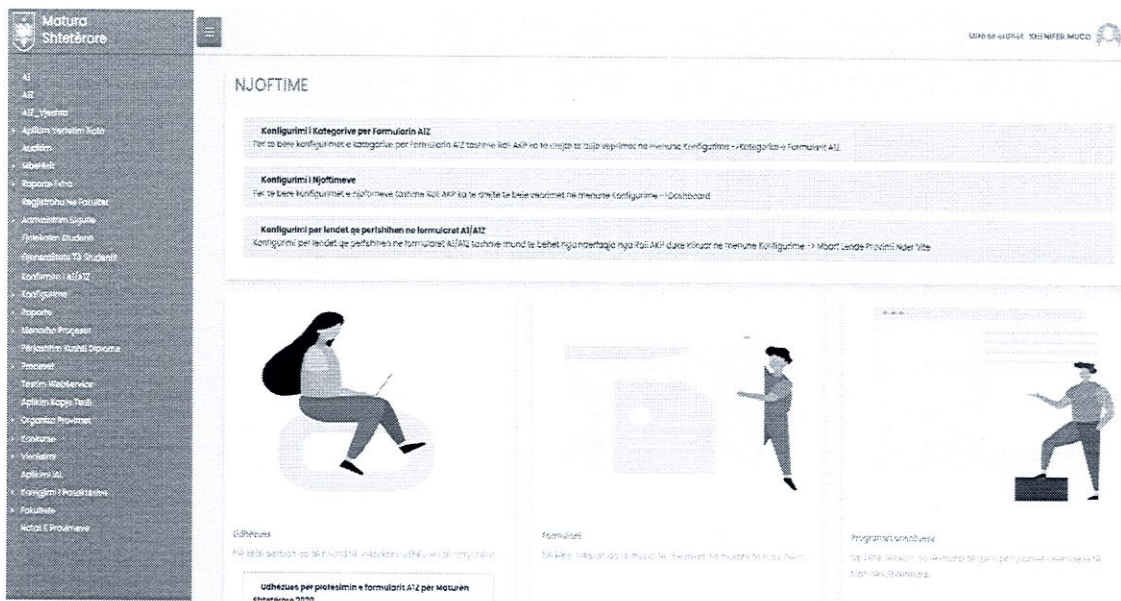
Matura Shtetërore

Mirë se erdhe: XHENIFER MUÇO

AI
AIZ
AIZ_Vjeshte
Aplikim Verifikim Fletë
Auditim
Liberitet
Raporte Extra
Regjistrohu ne Fakultet
Administrim Shpatë
Fletekrim Studenti
Gjeneralitete Të Studentit
Konfirmim i AI/AIZ
Konfigurime
Raporte
Menaxho Procesin
Përjashtim Kuotë Diploma
Proceset
Testim WebService
Aplikim Kopje Testi
Organizo Provimet
Konkurse
Vlerësimi
Aplikimi AL
Korrigjimi i Rezultateve
Fakultete
Notat E Provimeve

NJOFTIME

Konfigurimi i Kategorive per Formularin AIZ
Per te bere konfigurimet e kategorive per formularin AIZ tashme Roli AKP ka te drejte te beje veprimet ne menune Konfigurime -> Kategorite e Formularit AIZ

Konfigurimi i Njoftimeve
Per te bere konfigurimet e njoftimeve tashme Roli AKP ka te drejte te beje veprimet ne menune Konfigurime -> Dashboard

Konfigurimi per lendet qe perfshihen ne formularet AI/AIZ
Konfigurimi per lendet qe perfshihen ne formularet AI/AIZ tashme mund te behet nga ndertaqje nga Roli AKP duke klikuar ne menune Konfigurime -> Mbart Lende Provimi Nder Vite

Udhëzues
Në këtë seksion do të mund të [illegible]

Udhezues per plotesimin e formularit AIZ per Maturen Shteterore 2020

Formularë
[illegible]

Programet orientuese
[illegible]